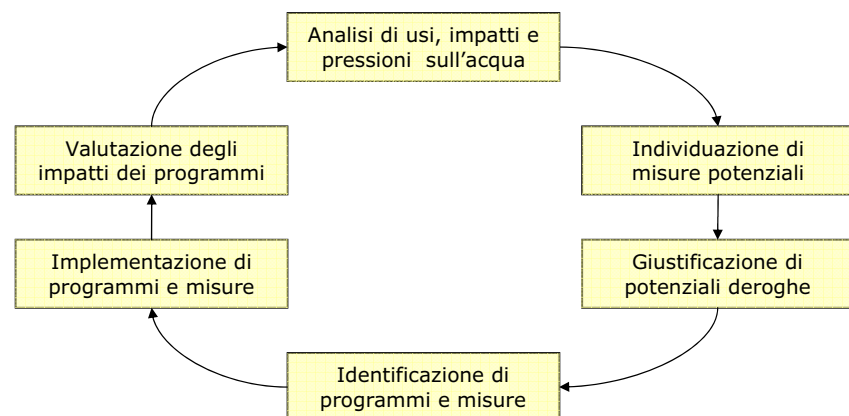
Analisi di usi, impatti e pressioni sull’acqua

Individuazione di misure potenziali

Giustificazione di potenziali deroghe

Identificazione di programmi e misure

Implementazione di programmi e misure

Valutazione degli impatti dei programmi